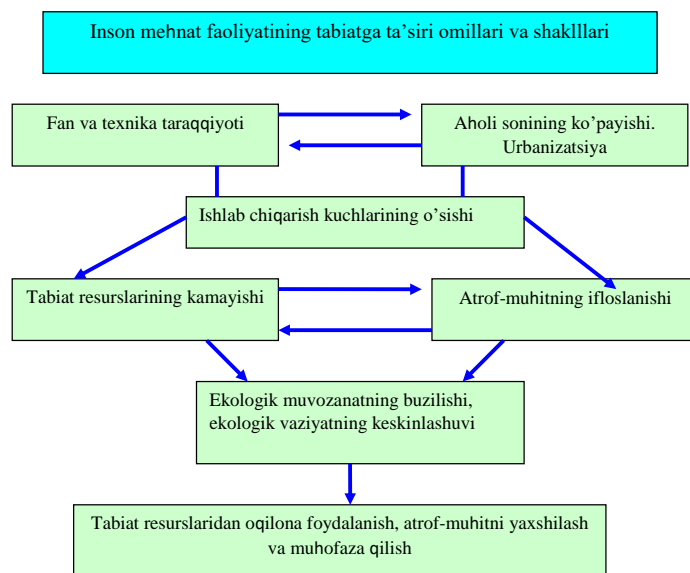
Inson mehnat faoliyatining tabiatga ta'siri omillari va shaklllari

Fan va texnika taraqqiyoti

Aholi sonining ko'payishi. Urbanizatsiya

Ishlab chiqarish kuchlarining o'sishi

Tabiat resurslarining kamayishi

Atrof-muhitning ifloslanishi

Ekologik muvozanatning buzilishi, ekologik vaziyatning keskinlashuvi

Tabiat resurslaridan oqilona foydalanish, atrof-muhitni yaxshilash va muhofaza qilish